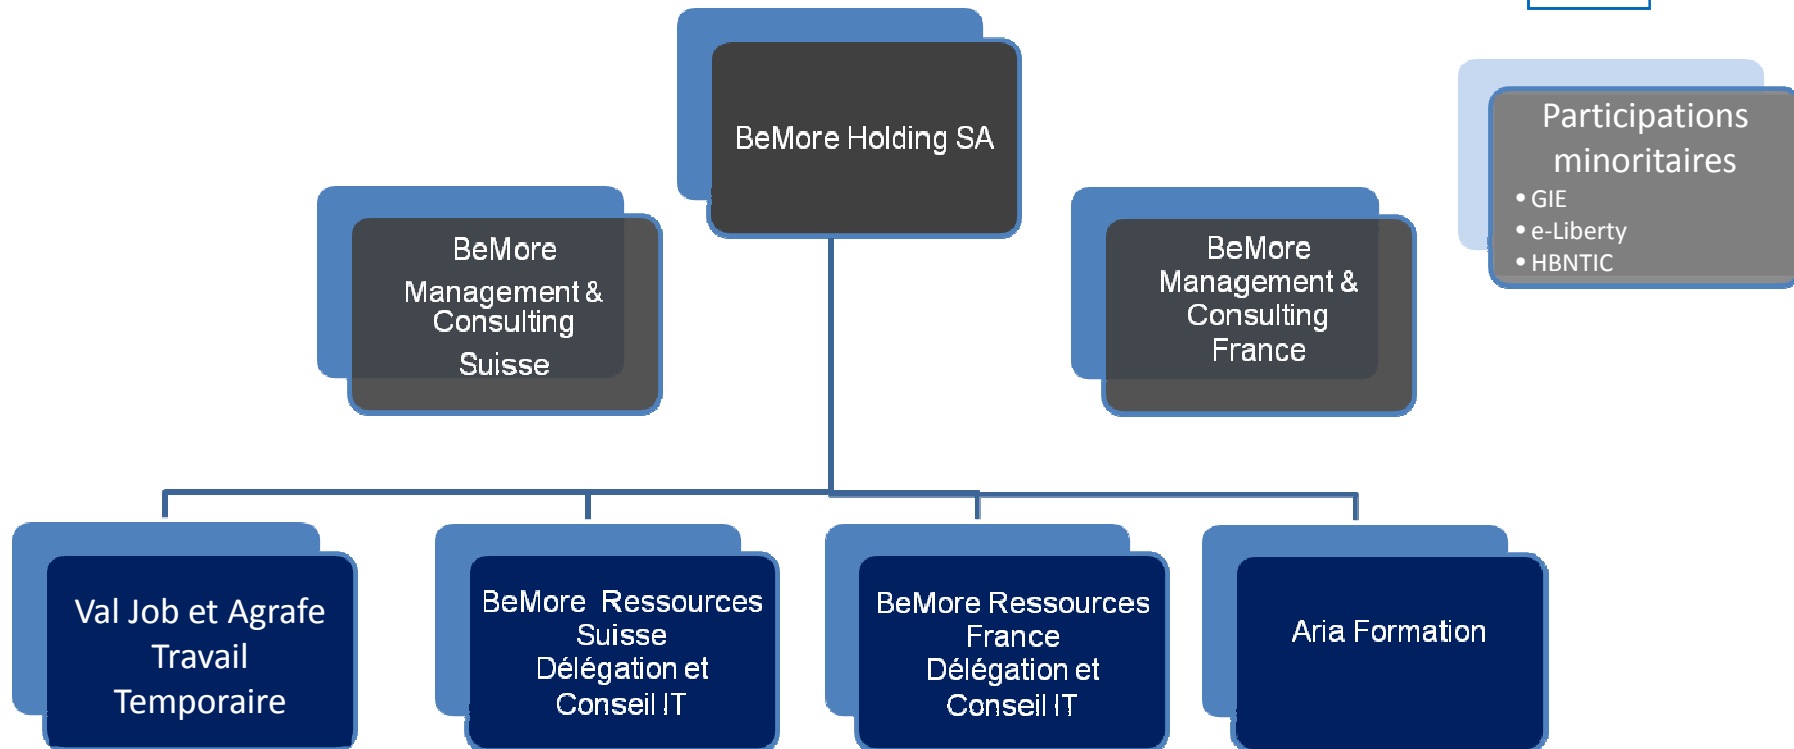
BeMore Holding SA

BeMore Management & Consulting Suisse

BeMore Management & Consulting France

Participations minoritaires
• GIE
• e-Liberty
• HBNTIC

Val Job et Agrafe Travail Temporaire

BeMore Ressources Suisse Délégation et Conseil IT

BeMore Ressources France Délégation et Conseil IT

Aria Formation